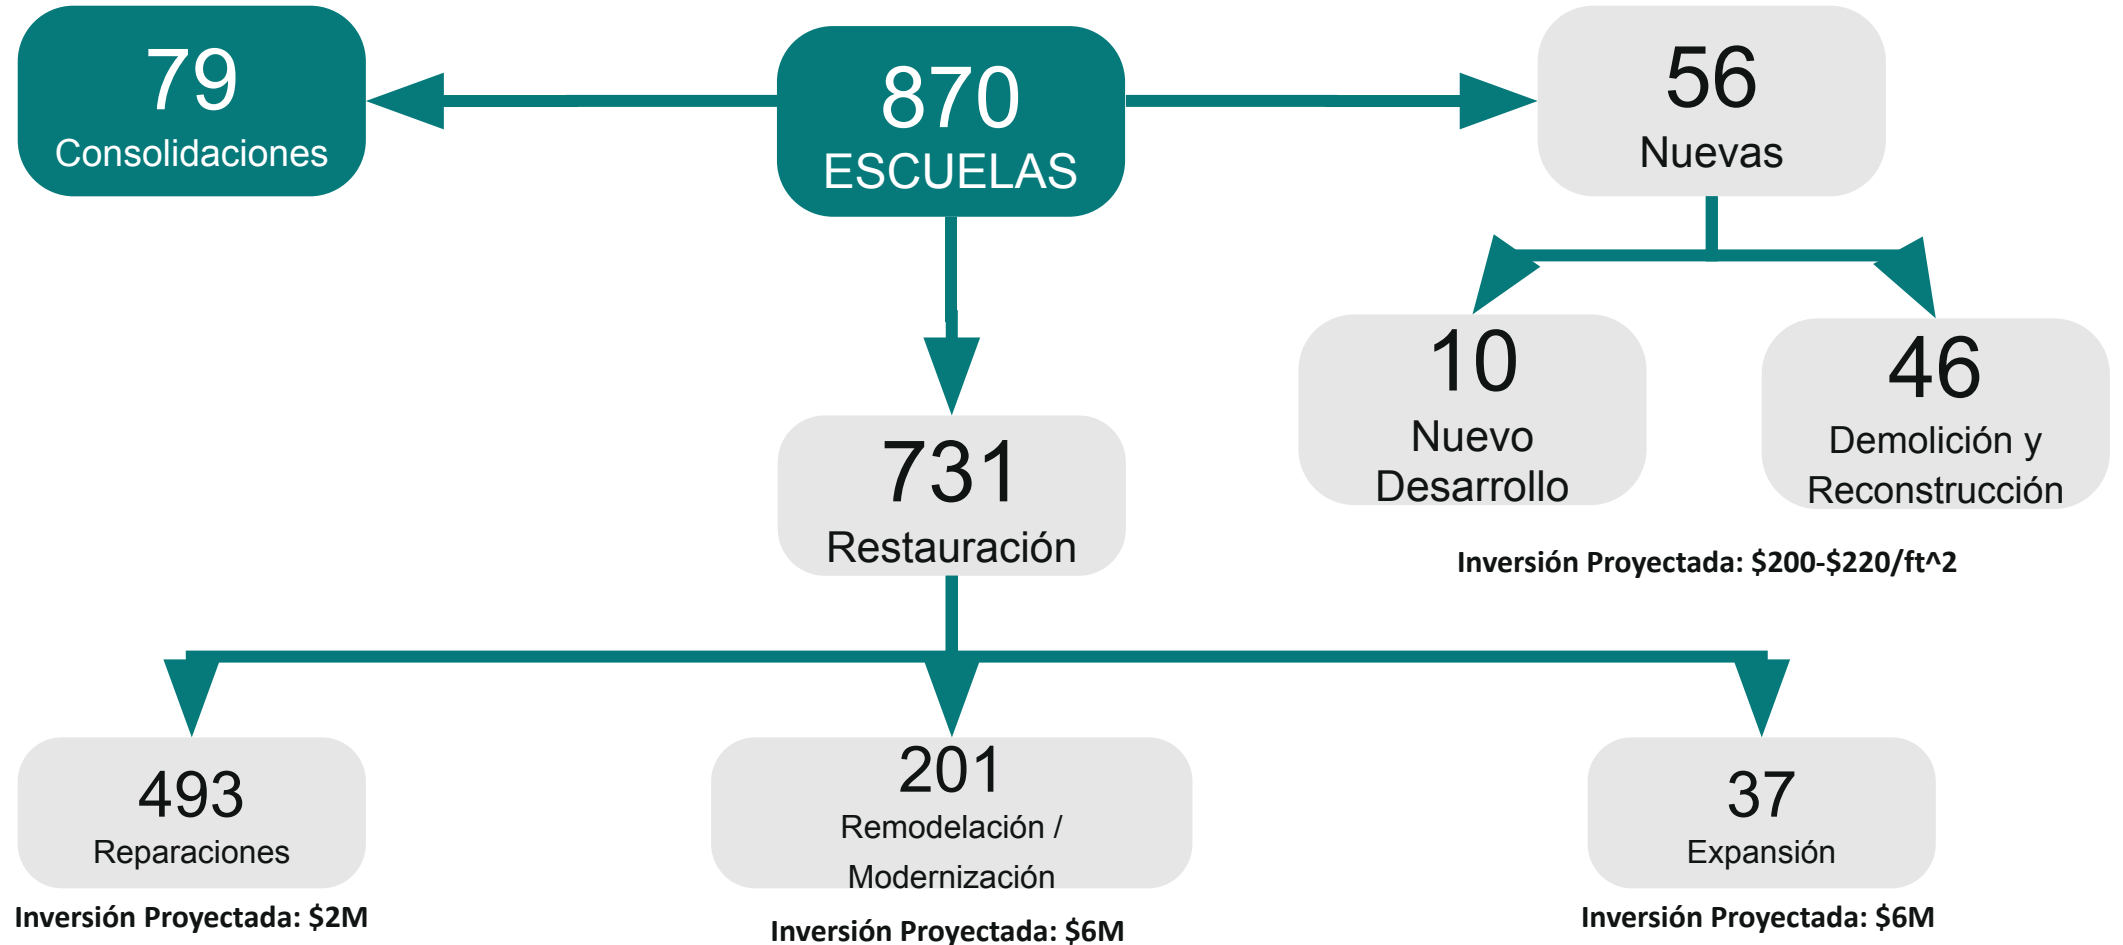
79
Consolidaciones

870
ESCUELAS

56
Nuevas

10
Nuevo Desarrollo

46
Demolición y Reconstrucción

Inversión Proyectada: \$200-\$220/ft^2

731
Restauración

493
Reparaciones

Inversión Proyectada: \$2M

201
Remodelación / Modernización

Inversión Proyectada: \$6M

37
Expansión

Inversión Proyectada: \$6M